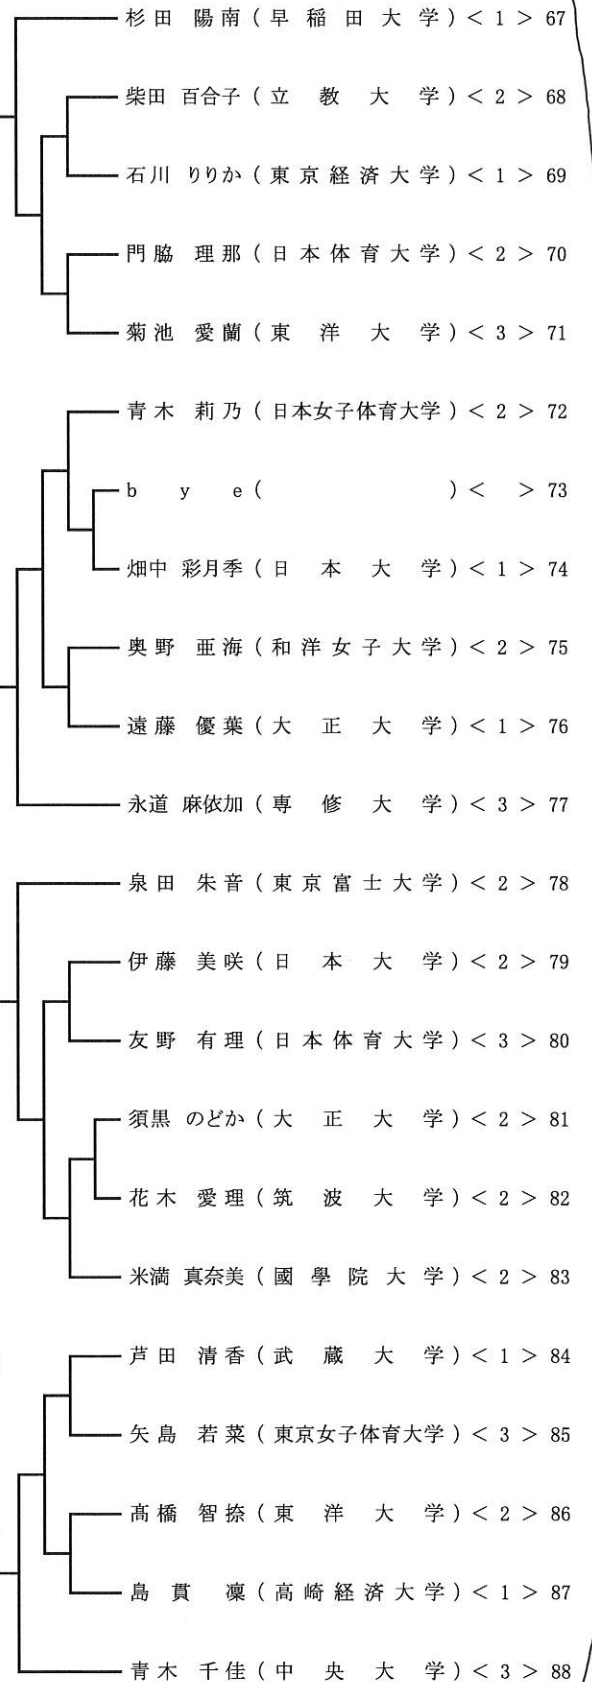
杉田 陽南（早稲田大学）< 1 > 67

柴田 百合子（立教大学）< 2 > 68

石川 りりか（東京経済大学）< 1 > 69

門脇 理那（日本体育大学）< 2 > 70

菊池 愛蘭（東洋大学）< 3 > 71

青木 莉乃（日本女子体育大学）< 2 > 72

bye（ ）< > 73

畑中 彩月季（日本大学）< 1 > 74

奥野 亜海（和洋女子大学）< 2 > 75

遠藤 優葉（大正大学）< 1 > 76

永道 麻依加（専修大学）< 3 > 77

泉田 朱音（東京富士大学）< 2 > 78

伊藤 美咲（日本大学）< 2 > 79

友野 有理（日本体育大学）< 3 > 80

須黒 のどか（大正大学）< 2 > 81

花木 愛理（筑波大学）< 2 > 82

米満 真奈美（國學院大学）< 2 > 83

芦田 清香（武蔵大学）< 1 > 84

矢島 若菜（東京女子体育大学）< 3 > 85

髙橋 智捺（東洋大学）< 2 > 86

島貫 凜（高崎経済大学）< 1 > 87

青木 千佳（中央大学）< 3 > 88